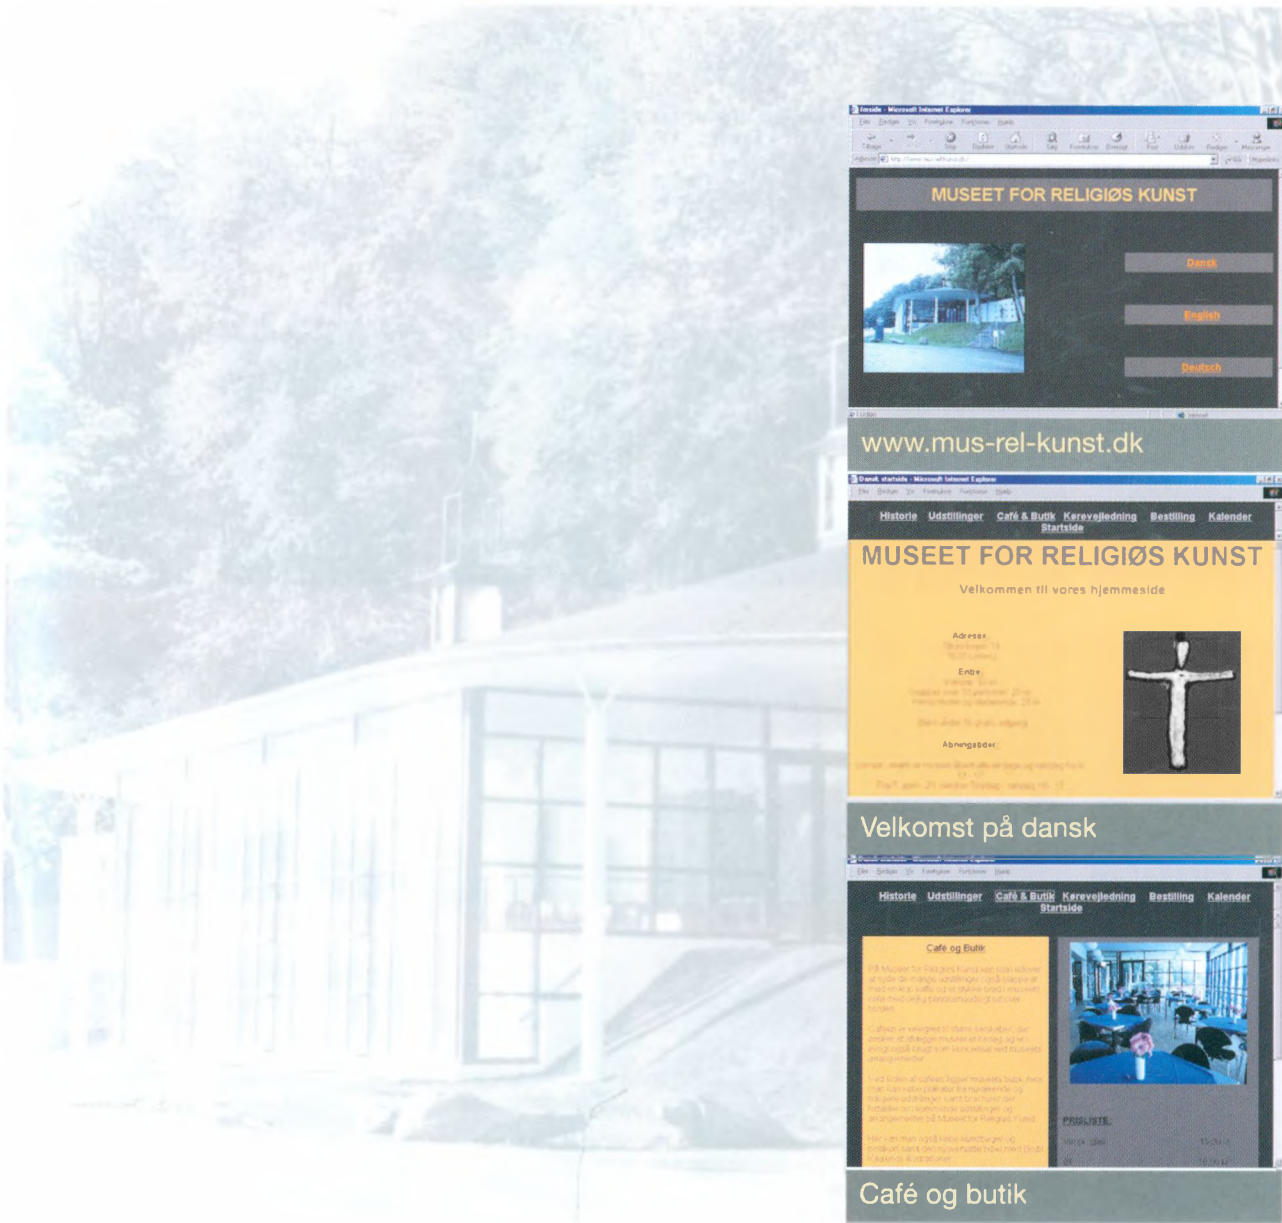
MUSEET FOR RELIGIØS KUNST

Dansk

English

Deutsch

www.mus-rel-kunst.dk

Historie Udstillinger Café & Butik Kørevejledning Bestilling Kalender Startside

MUSEET FOR RELIGIØS KUNST

Velkommen til vores hjemmeside

Adresse

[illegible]

Entré

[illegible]

Åbningstider

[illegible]

Velkomst på dansk

Historie Udstillinger Café & Butik Kørevejledning Bestilling Kalender Startside

Café og Butik

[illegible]

PRISLISTE:

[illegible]

Café og butik